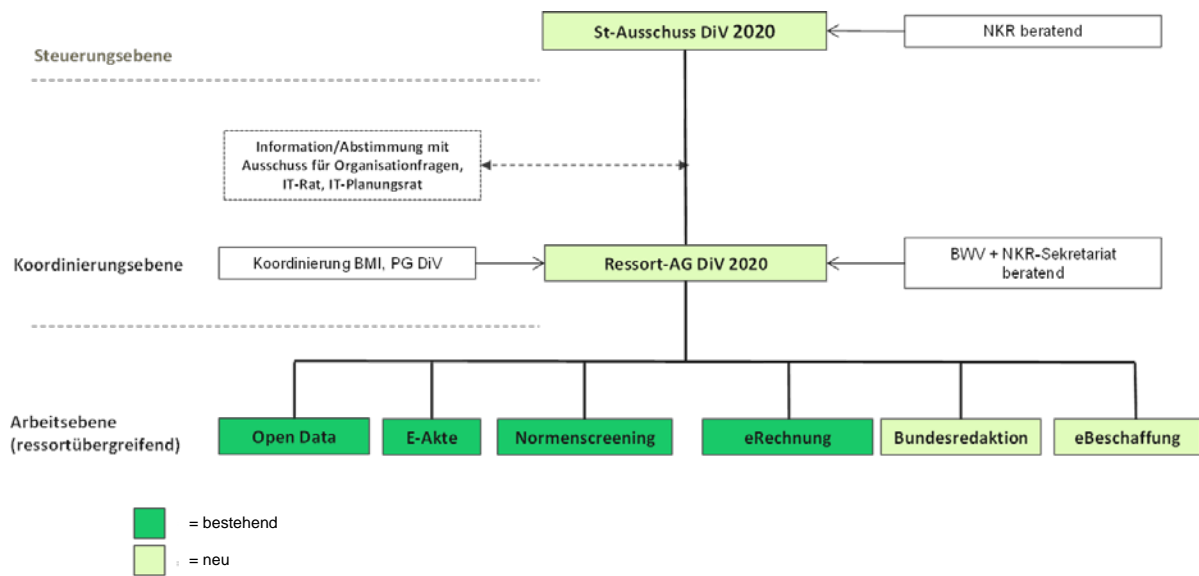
St-Ausschuss DiV 2020

NKR beratend

Steuerungsebene

Information/Abstimmung mit Ausschuss für Organisationfragen, IT-Rat, IT-Planungsrat

Koordinierungsebene

Koordinierung BMI, PG DiV

Ressort-AG DiV 2020

BWV + NKR-Sekretariat beratend

Arbeitsebene (ressortübergreifend)

Open Data

E-Akte

Normenscreening

eRechnung

Bundesredaktion

eBeschaffung

= bestehend

= neu